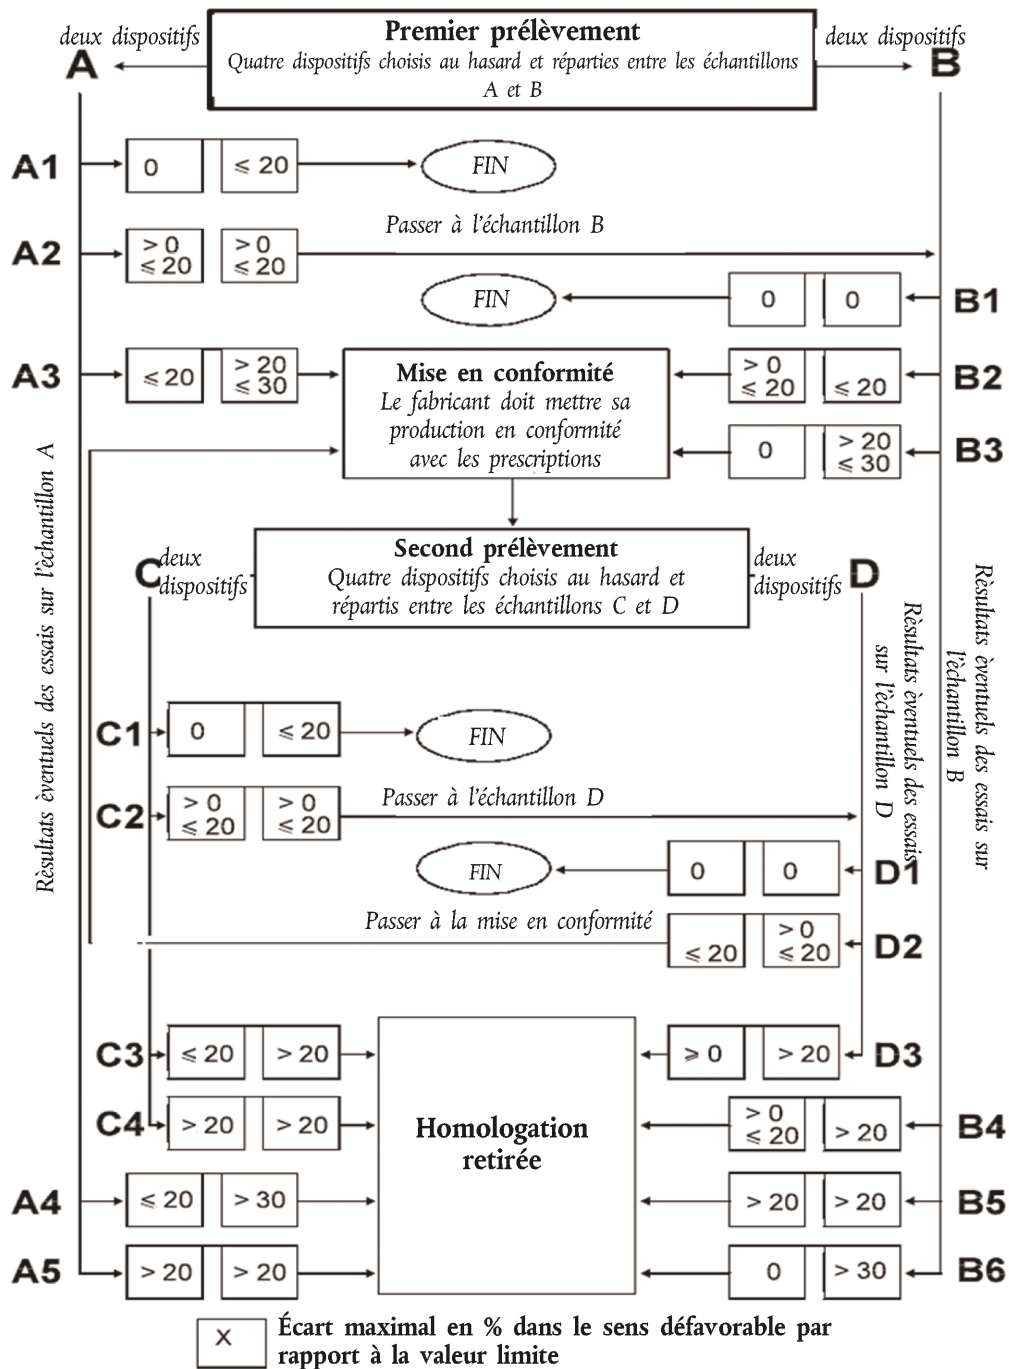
deux dispositifs
A
Premier prélèvement
Quatre dispositifs choisis au hasard et réparties entre les échantillons A et B
deux dispositifs
B

A1 0 | ≤ 20 → FIN

A2 > 0 ≤ 20 | > 0 ≤ 20 Passer à l'échantillon B

FIN ← 0 | 0 B1

A3 ≤ 20 | > 20 ≤ 30

Mise en conformité
Le fabricant doit mettre sa production en conformité avec les prescriptions

B2 > 0 ≤ 20 | ≤ 20

B3 0 | > 20 ≤ 30

Résultats èventuels des essais sur l'échantillon A

Résultats èventuels des essais sur l'échantillon B

C deux dispositifs
Second prélèvement
Quatre dispositifs choisis au hasard et répartis entre les échantillons C et D
deux dispositifs D

Résultats èventuels des essais sur l'échantillon D

C1 0 | ≤ 20 → FIN

C2 > 0 ≤ 20 | > 0 ≤ 20 Passer à l'échantillon D

FIN ← 0 | 0 D1

Passer à la mise en conformité ≤ 20 | > 0 ≤ 20 D2

C3 ≤ 20 | > 20

Homologation retirée

D3 ≥ 0 | > 20

C4 > 20 | > 20

B4 > 0 ≤ 20 | > 20

A4 ≤ 20 | > 30

B5 > 20 | > 20

A5 > 20 | > 20

B6 0 | > 30

X Écart maximal en % dans le sens défavorable par rapport à la valeur limite